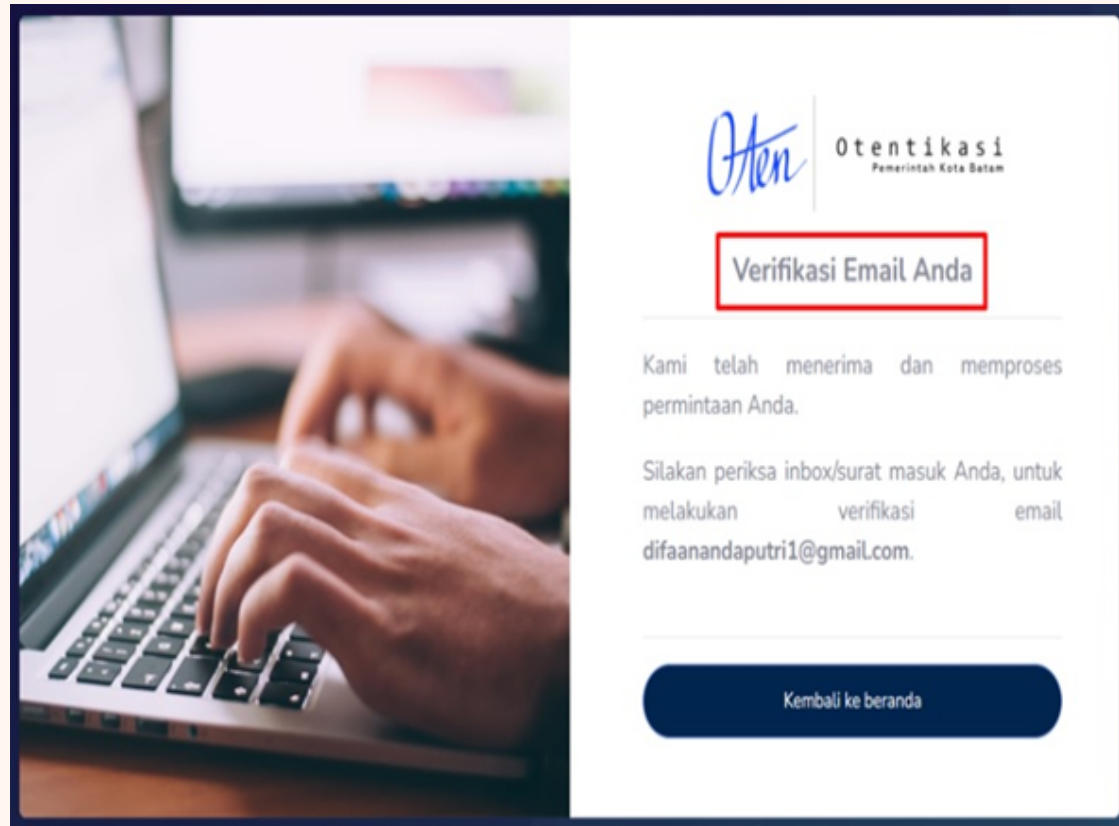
Oten

Otentikasi
Pemerintah Kota Batam

Verifikasi Email Anda

Kami telah menerima dan memproses permintaan Anda.

Silakan periksa inbox/surat masuk Anda, untuk melakukan verifikasi email difaanandaputri1@gmail.com.

Kembali ke beranda